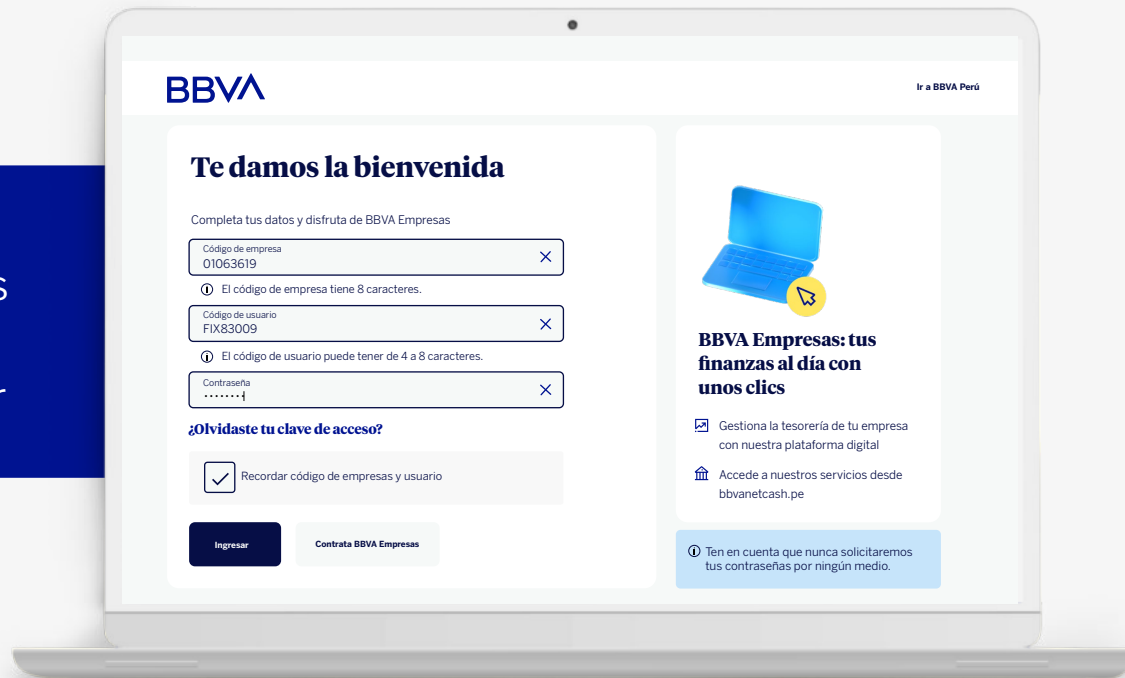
BBVA

Ir a BBVA Perú

Te damos la bienvenida

Completa tus datos y disfruta de BBVA Empresas

Código de empresa
01063619

El código de empresa tiene 8 caracteres.

Código de usuario
FIX83009

El código de usuario puede tener de 4 a 8 caracteres.

Contraseña
•••••••

¿Olvidaste tu clave de acceso?

Recordar código de empresas y usuario

Ingresar

Contrata BBVA Empresas

BBVA Empresas: tus finanzas al día con unos clics

Gestiona la tesorería de tu empresa con nuestra plataforma digital

Accede a nuestros servicios desde bbvanetcash.pe

Ten en cuenta que nunca solicitaremos tus contraseñas por ningún medio.